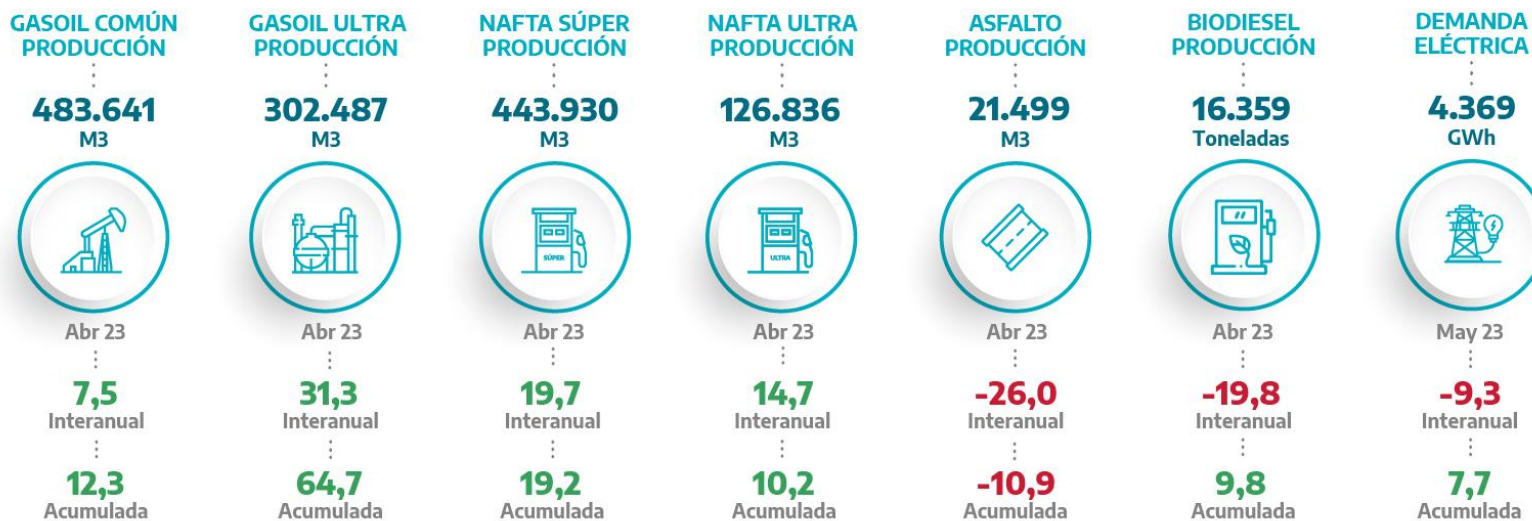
GASOIL COMÚN PRODUCCIÓN
483.641
M3
Abr 23
7,5
Interanual
12,3
Acumulada

GASOIL ULTRA PRODUCCIÓN
302.487
M3
Abr 23
31,3
Interanual
64,7
Acumulada

NAFTA SÚPER PRODUCCIÓN
443.930
M3
SÚPER
Abr 23
19,7
Interanual
19,2
Acumulada

NAFTA ULTRA PRODUCCIÓN
126.836
M3
ULTRA
Abr 23
14,7
Interanual
10,2
Acumulada

ASFALTO PRODUCCIÓN
21.499
M3
Abr 23
-26,0
Interanual
-10,9
Acumulada

BIODIESEL PRODUCCIÓN
16.359
Toneladas
Abr 23
-19,8
Interanual
9,8
Acumulada

DEMANDA ELÉCTRICA
4.369
GWh
May 23
-9,3
Interanual
7,7
Acumulada